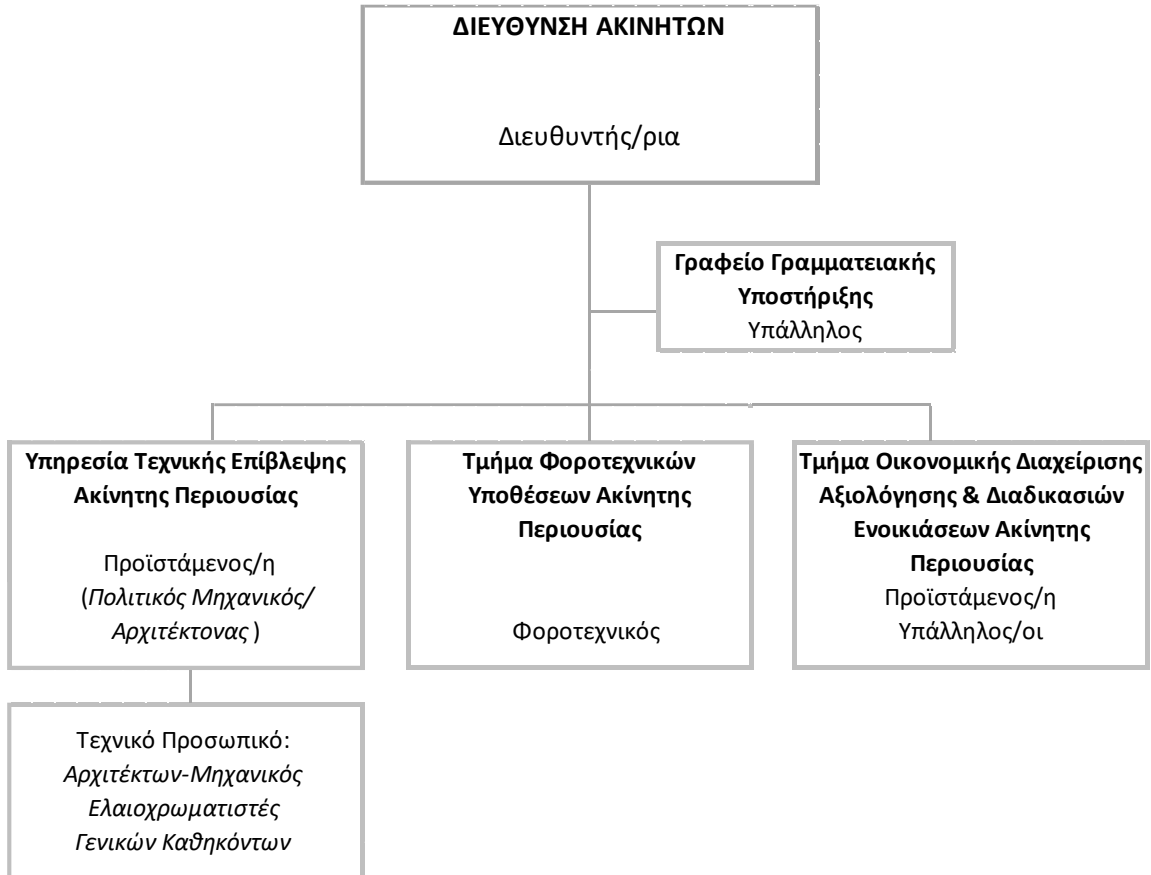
ΔΙΕΥΘΥΝΣΗ ΑΚΙΝΗΤΩΝ

Διευθυντής/ρια

Γραφείο Γραμματειακής Υποστήριξης
Υπάλληλος

Υπηρεσία Τεχνικής Επίβλεψης Ακίνητης Περιουσίας

Προϊστάμενος/η
(Πολιτικός Μηχανικός/ Αρχιτέκτονας )

Τεχνικό Προσωπικό:
Αρχιτέκτων-Μηχανικός
Ελαιοχρωματιστές
Γενικών Καθηκόντων

Τμήμα Φοροτεχνικών Υποθέσεων Ακίνητης Περιουσίας

Φοροτεχνικός

Τμήμα Οικονομικής Διαχείρισης Αξιολόγησης & Διαδικασιών Ενοικιάσεων Ακίνητης Περιουσίας
Προϊστάμενος/η
Υπάλληλος/οι